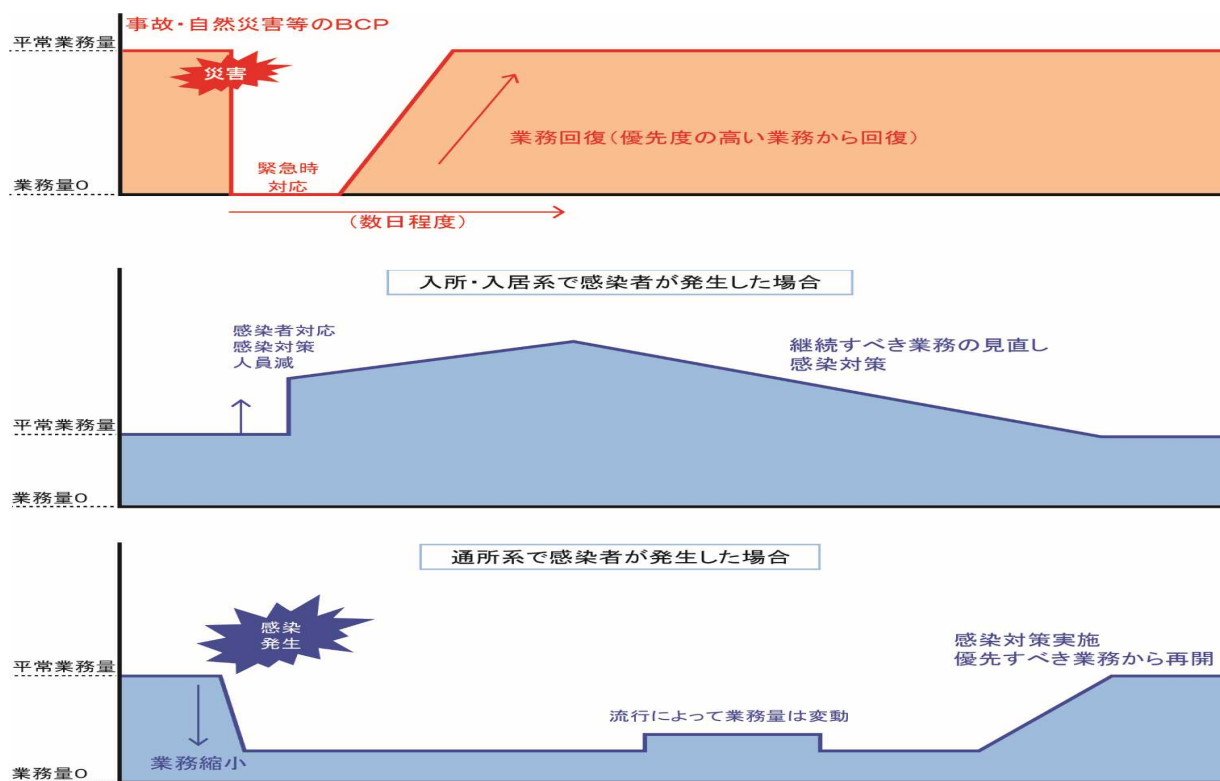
事故・自然災害等のBCP

平常業務量

災害

業務量0

緊急時対応

業務回復（優先度の高い業務から回復）

（数日程度）

入所・入居系で感染者が発生した場合

感染者対応
感染対策
人員減

継続すべき業務の見直し
感染対策

平常業務量

業務量0

通所系で感染者が発生した場合

感染発生

感染対策実施
優先すべき業務から再開

平常業務量

流行によって業務量は変動

業務縮小

業務量0